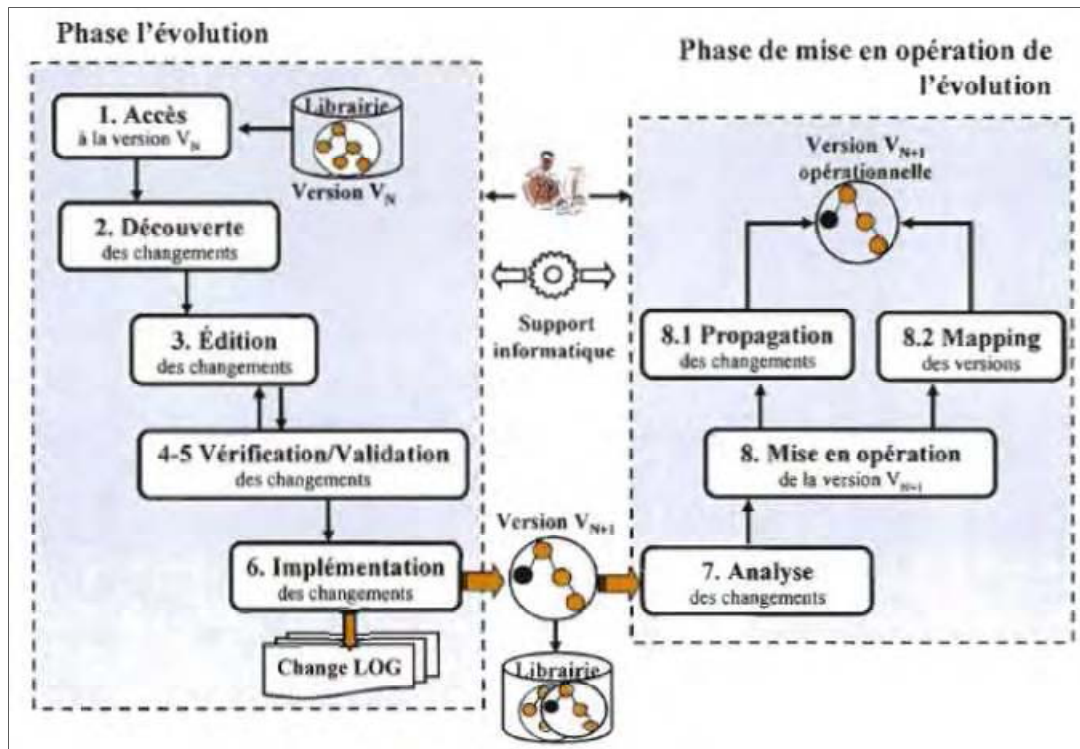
Phase l'évolution

Phase de mise en opération de l'évolution

1. Accès
à la version $V_N$

Librairie

Version $V_N$

2. Découverte
des changements

3. Édition
des changements

4-5 Vérification/Validation
des changements

6. Implémentation
des changements

Change LOG

Support informatique

Version $V_{N+1}$

Librairie

Version $V_{N+1}$
opérationnelle

8.1 Propagation
des changements

8.2 Mapping
des versions

8. Mise en opération
de la version $V_{N+1}$

7. Analyse
des changements